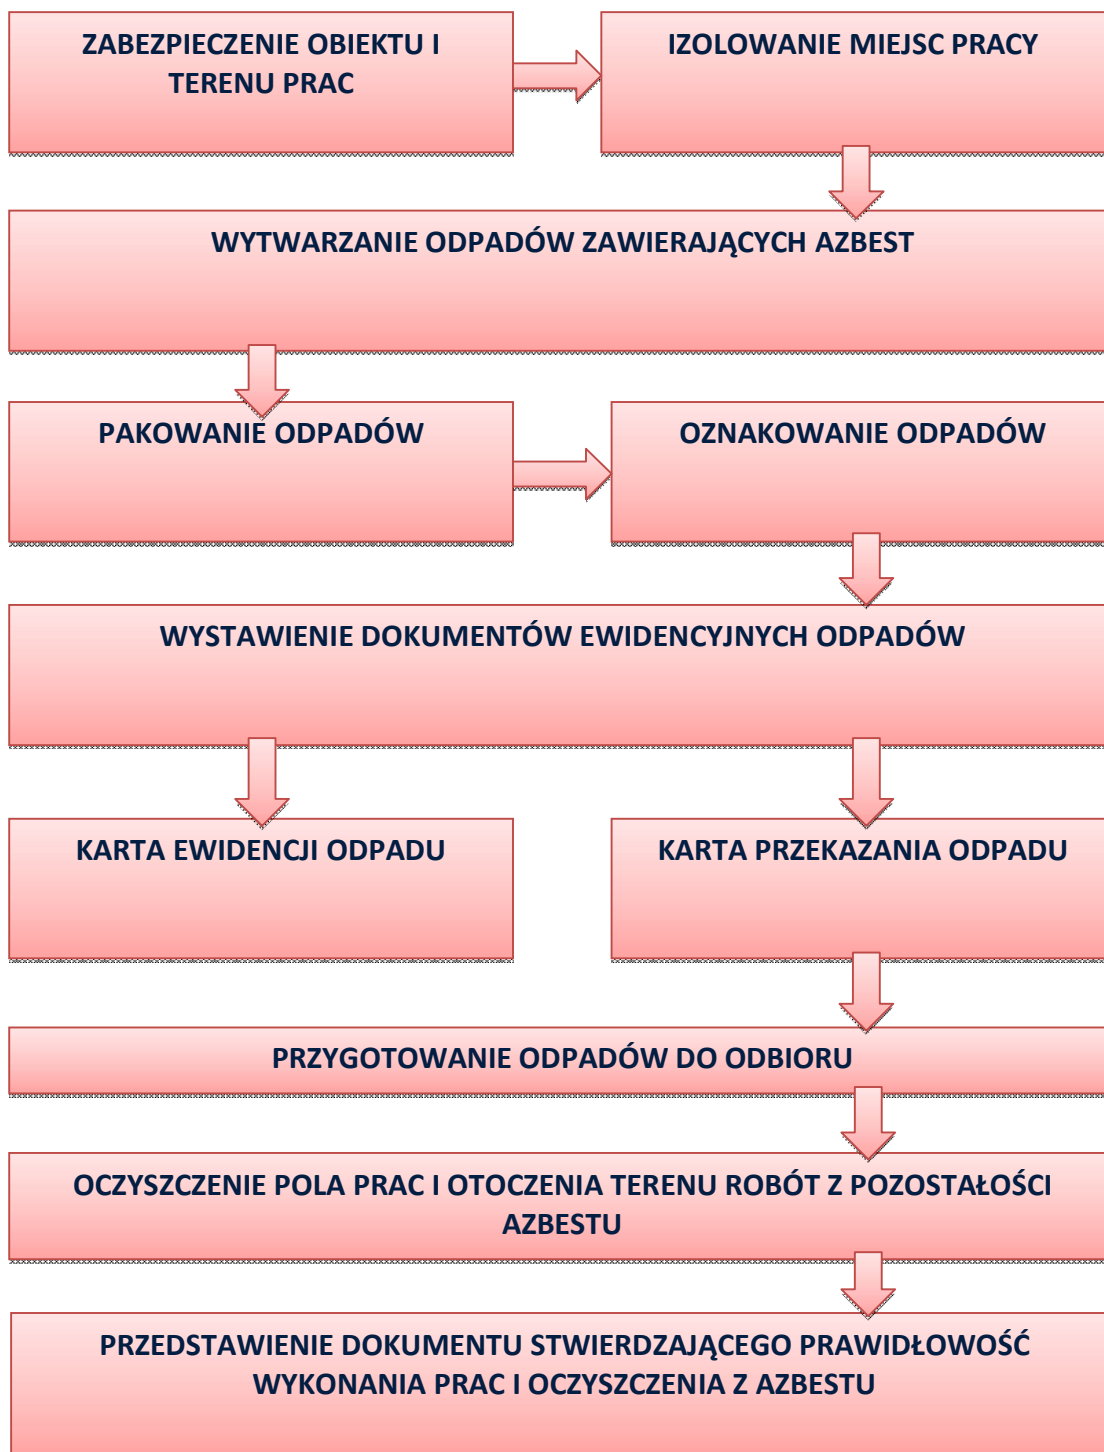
ZABEZPIECZENIE OBIEKTU I TERENU PRAC

IZOLOWANIE MIEJSC PRACY

WYTWARZANIE ODPADÓW ZAWIERAJĄCYCH AZBEST

PAKOWANIE ODPADÓW

OZNAKOWANIE ODPADÓW

WYSTAWIENIE DOKUMENTÓW EWIDENCYJNYCH ODPADÓW

KARTA EWIDENCJI ODPADU

KARTA PRZEKAZANIA ODPADU

PRZYGOTOWANIE ODPADÓW DO ODBIORU

OCZYSZCZENIE POLA PRAC I OTOCZENIA TERENU ROBÓT Z POZOSTAŁOŚCI AZBESTU

PRZEDSTAWIENIE DOKUMENTU STWIERDZAJĄCEGO PRAWIDŁOWOŚĆ WYKONANIA PRAC I OCZYSZCZENIA Z AZBESTU